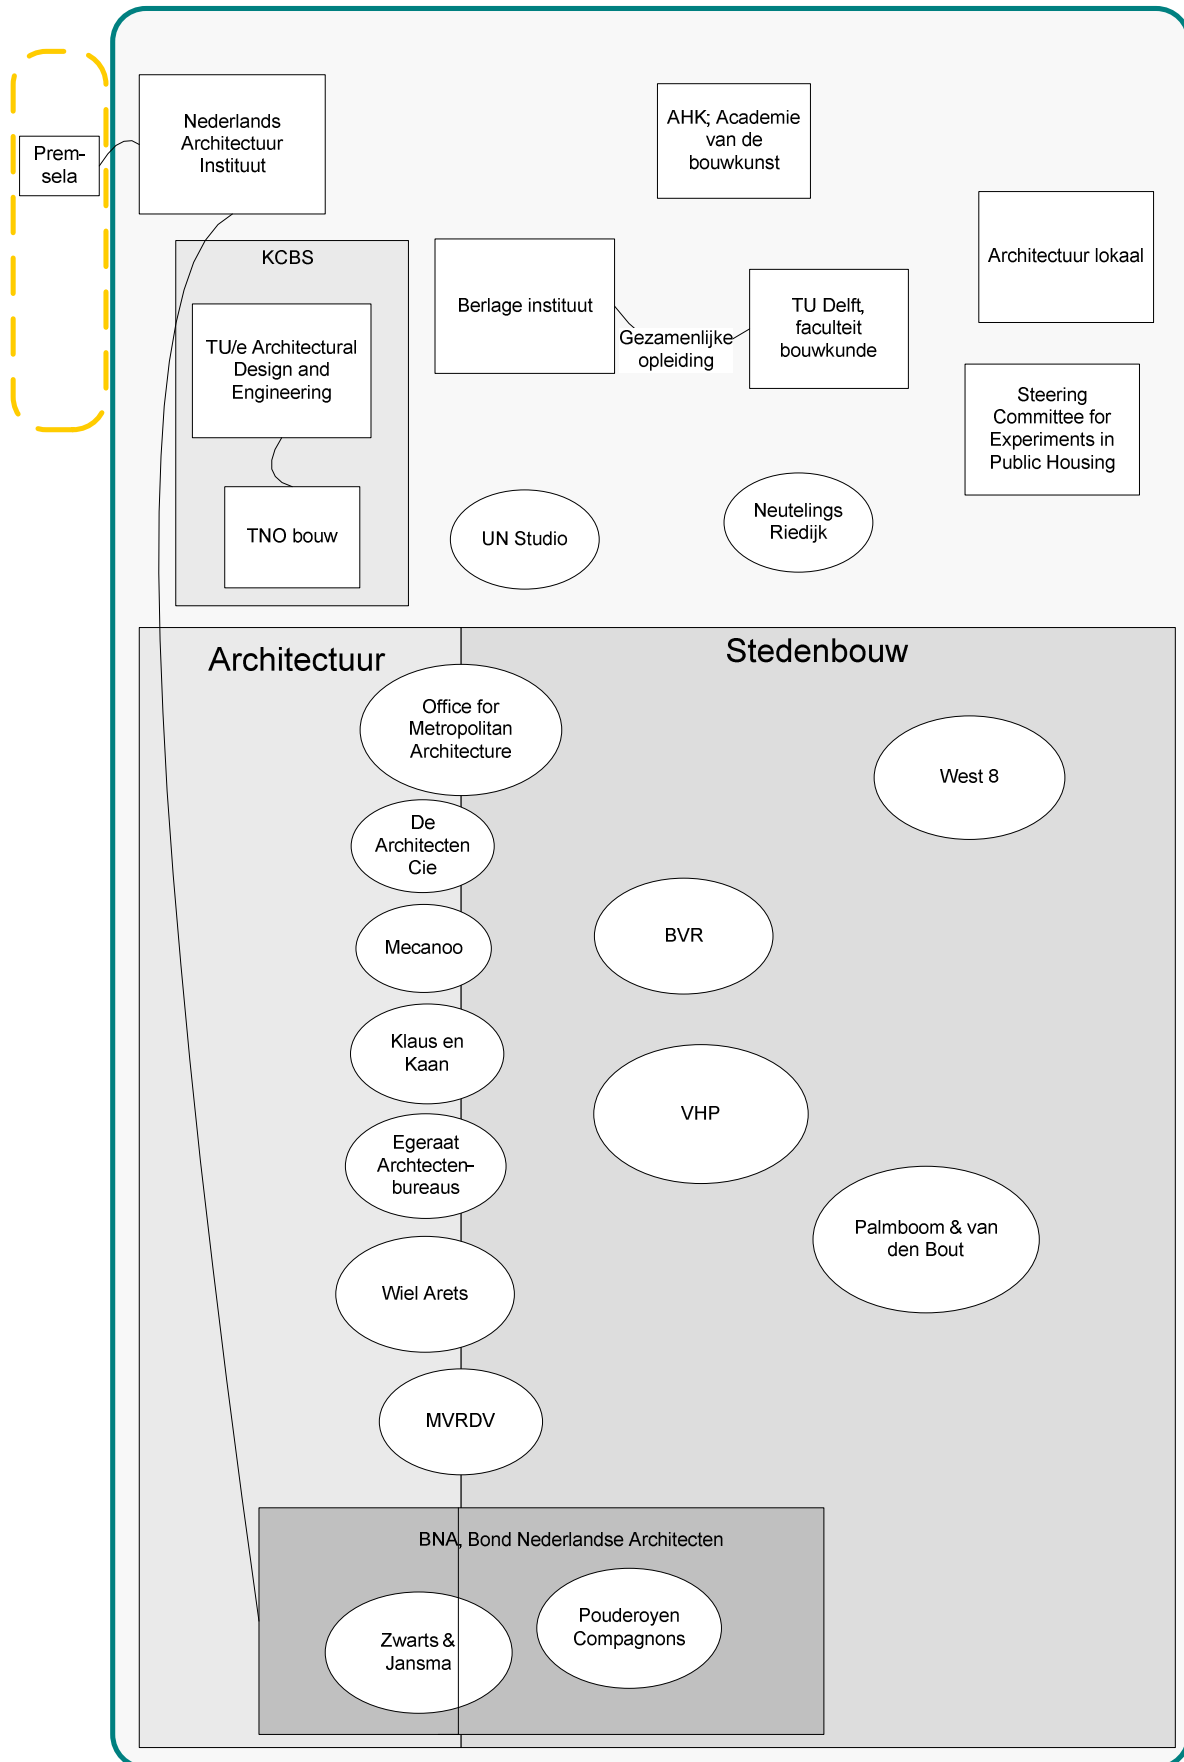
Prem-sela

Nederlands Architectuur Instituut

AHK; Academie van de bouwkunst

Architectuur lokaal

KCBS

TU/e Architectural Design and Engineering

TNO bouw

Berlage instituut

Gezamenlijke opleiding

TU Delft, faculteit bouwkunde

Steering Committee for Experiments in Public Housing

UN Studio

Neutelings Riedijk

Architectuur

Stedenbouw

Office for Metropolitan Architecture

West 8

De Architecten Cie

Mecanoo

BVR

Klaus en Kaan

VHP

Egeraat Archtecten-bureaus

Palmboom & van den Bout

Wiel Arets

MVRDV

BNA, Bond Nederlandse Architecten

Zwarts & Jansma

Pouderoyen Compagnons